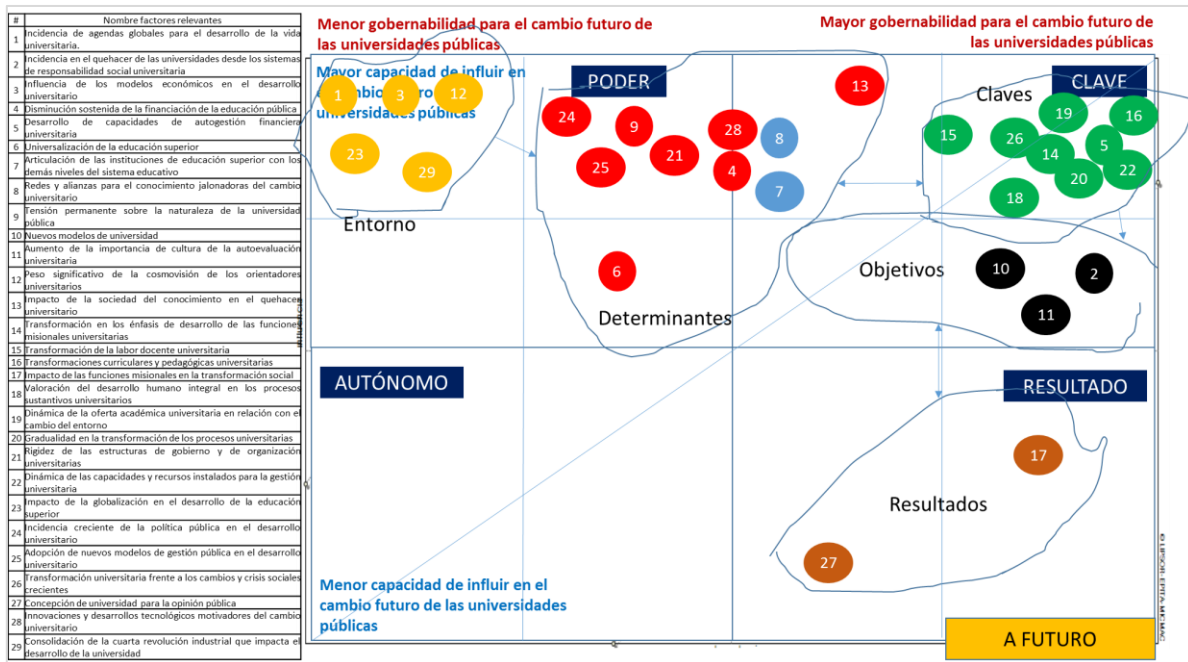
| # | Nombre factores relevantes |
|---|---|
| 1 | Incidencia de agendas globales para el desarrollo de la vida universitaria. |
| 2 | Incidencia en el quehacer de las universidades desde los sistemas de responsabilidad social universitaria |
| 3 | Influencia de los modelos económicos en el desarrollo universitario |
| 4 | Disminución sostenida de la financiación de la educación pública |
| 5 | Desarrollo de capacidades de autogestión financiera universitaria |
| 6 | Universalización de la educación superior |
| 7 | Articulación de las instituciones de educación superior con los demás niveles del sistema educativo |
| 8 | Redes y alianzas para el conocimiento jalonadoras del cambio universitario |
| 9 | Tensión permanente sobre la naturaleza de la universidad pública |
| 10 | Nuevos modelos de universidad |
| 11 | Aumento de la importancia de cultura de la autoevaluación universitaria |
| 12 | Peso significativo de la cosmovisión de los orientadores universitarios |
| 13 | Impacto de la sociedad del conocimiento en el quehacer universitario |
| 14 | Transformación en los énfasis de desarrollo de las funciones misionales universitarias |
| 15 | Transformación de la labor docente universitaria |
| 16 | Transformaciones curriculares y pedagógicas universitarias |
| 17 | Impacto de las funciones misionales en la transformación social |
| 18 | Valoración del desarrollo humano integral en los procesos sustantivos universitarios |
| 19 | Dinámica de la oferta académica universitaria en relación con el cambio del entorno |
| 20 | Gradualidad en la transformación de los procesos universitarios |
| 21 | Rigidez de las estructuras de gobierno y de organización universitarias |
| 22 | Dinámica de las capacidades y recursos instalados para la gestión universitaria |
| 23 | Impacto de la globalización en el desarrollo de la educación superior |
| 24 | Incidencia creciente de la política pública en el desarrollo universitario |
| 25 | Adopción de nuevos modelos de gestión pública en el desarrollo universitario |
| 26 | Transformación universitaria frente a los cambios y crisis sociales crecientes |
| 27 | Concepción de universidad para la opinión pública |
| 28 | Innovaciones y desarrollos tecnológicos motivadores del cambio universitario |
| 29 | Consolidación de la cuarta revolución industrial que impacta el desarrollo de la universidad |

Menor gobernabilidad para el cambio futuro de las universidades públicas

Mayor gobernabilidad para el cambio futuro de las universidades públicas

Mayor capacidad de influir en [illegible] cambio futuro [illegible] universidades públicas

PODER

CLAVE

1 3 12 23 29

Entorno

24 9 28 8 21 25 4 7 13 6

Determinantes

Claves

15 26 19 16 14 5 20 22 18

Objetivos

10 2 11

AUTÓNOMO

RESULTADO

17

Resultados

27

Menor capacidad de influir en el cambio futuro de las universidades públicas

A FUTURO